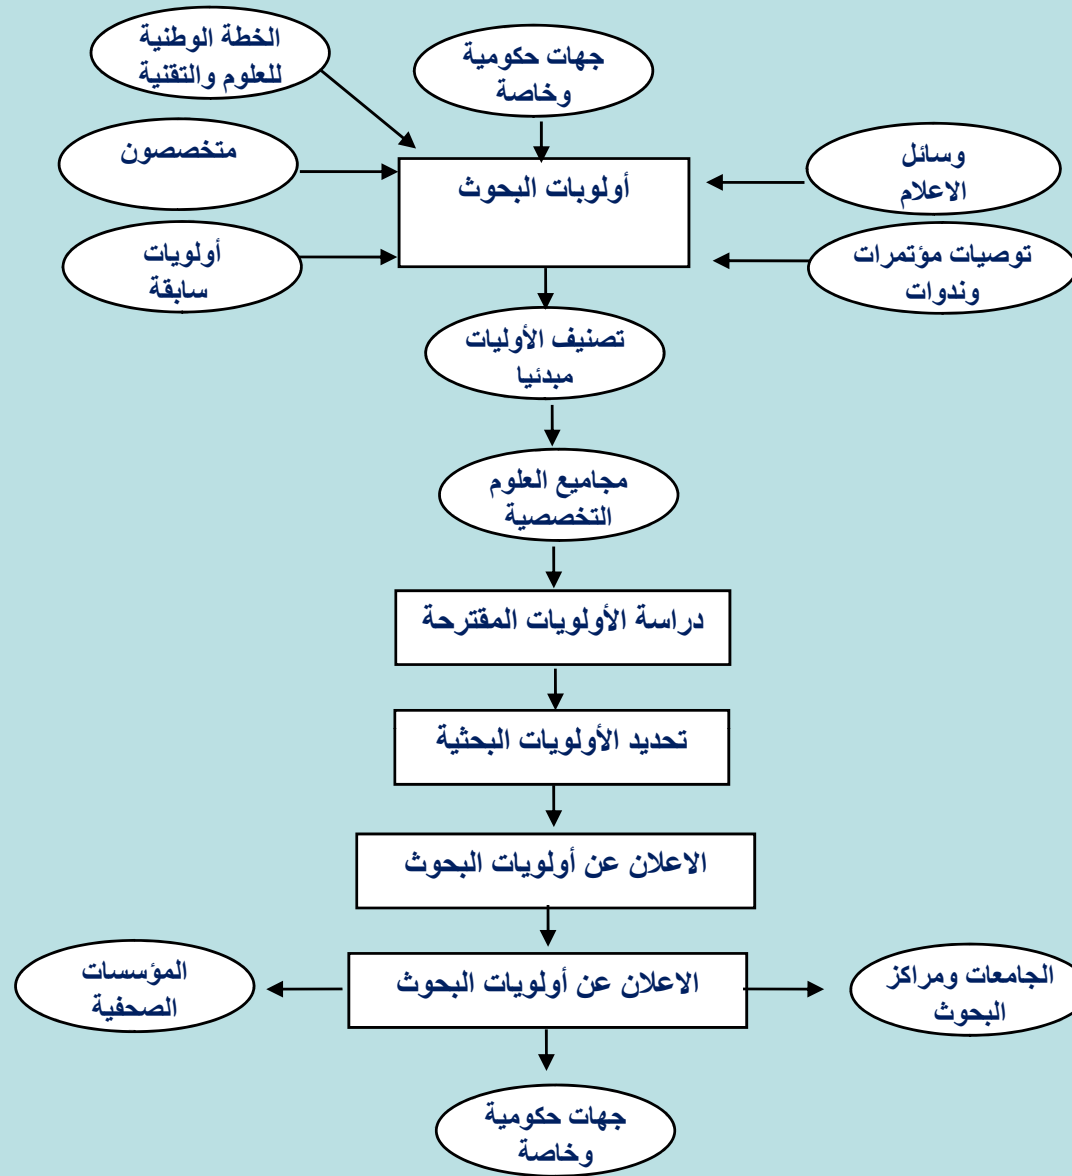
الخطة الوطنية للعلوم والتقنية

جهات حكومية وخاصة

متخصصون

أولوبات البحوث

وسائل الاعلام

أولويات سابقة

توصيات مؤتمرات وندوات

تصنيف الأولويات مبدئيا

مجاميع العلوم التخصصية

دراسة الأولويات المقترحة

تحديد الأولويات البحثية

الاعلان عن أولويات البحوث

المؤسسات الصحفية

الاعلان عن أولويات البحوث

الجامعات ومراكز البحوث

جهات حكومية وخاصة